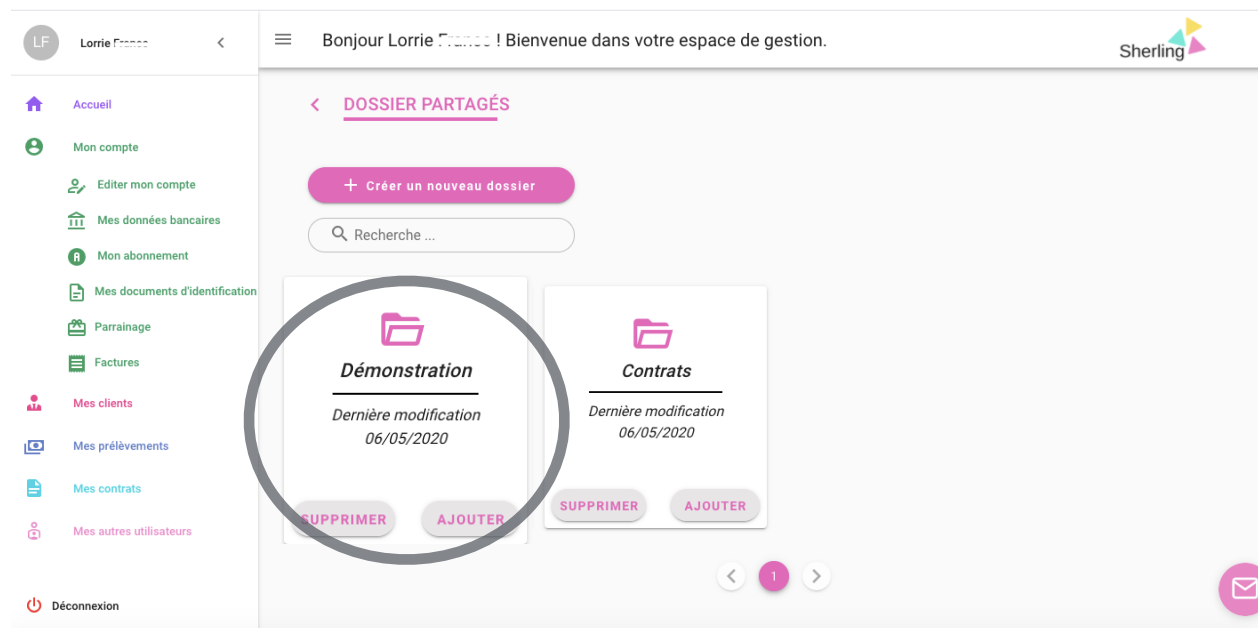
LF Lorrie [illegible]

Accueil
Mon compte
Editer mon compte
Mes données bancaires
Mon abonnement
Mes documents d'identification
Parrainage
Factures
Mes clients
Mes prélèvements
Mes contrats
Mes autres utilisateurs

Déconnexion

Bonjour Lorrie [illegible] ! Bienvenue dans votre espace de gestion.

Sherling

DOSSIER PARTAGÉS

+ Créer un nouveau dossier

Recherche ...

Démonstration
Dernière modification 06/05/2020
SUPPRIMER AJOUTER

Contrats
Dernière modification 06/05/2020
SUPPRIMER AJOUTER

1